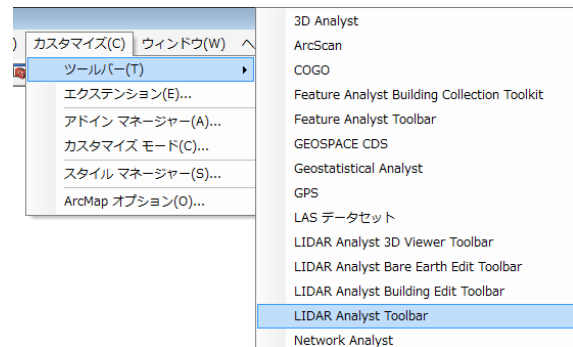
) カスタマイズ(C) ウィンドウ(W) ヘ

ツールバー(T)
エクステンション(E)...
アドイン マネージャー(A)...
カスタマイズ モード(C)...
スタイル マネージャー(S)...
ArcMap オプション(O)...

3D Analyst
ArcScan
COGO
Feature Analyst Building Collection Toolkit
Feature Analyst Toolbar
GEOSPACE CDS
Geostatistical Analyst
GPS
LAS データセット
LIDAR Analyst 3D Viewer Toolbar
LIDAR Analyst Bare Earth Edit Toolbar
LIDAR Analyst Building Edit Toolbar
LIDAR Analyst Toolbar
Network Analyst